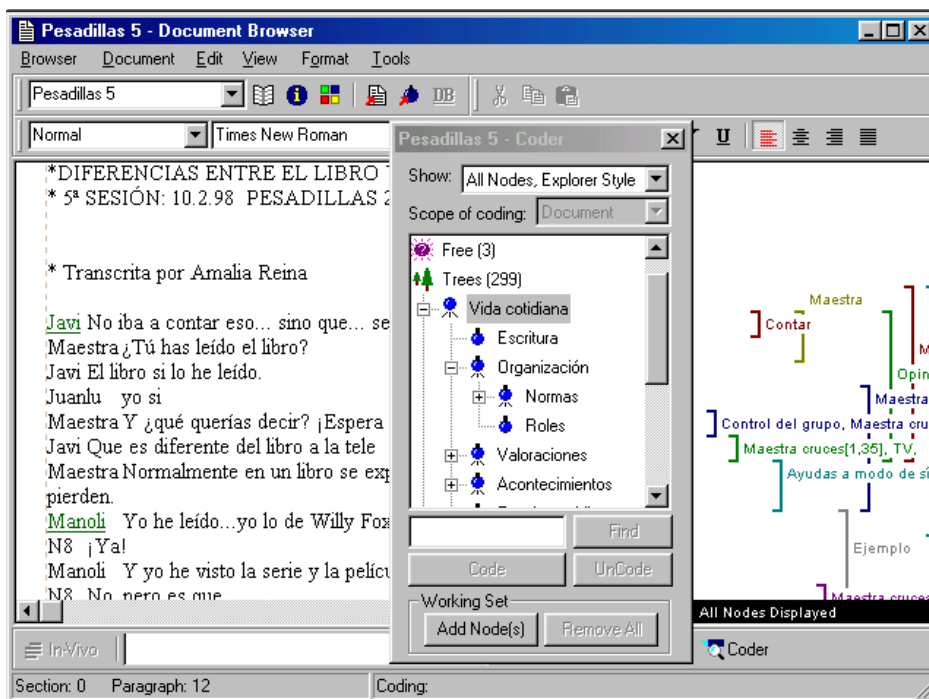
Pesadillas 5 - Document Browser

Browser Document Edit View Format Tools

Pesadillas 5

Normal | Times New Roman

*DIFERENCIAS ENTRE EL LIBRO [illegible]
* 5ª SESIÓN: 10.2.98 PESADILLAS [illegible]

* Transcrita por Amalia Reina

Javi No iba a contar eso... sino que... se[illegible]
Maestra ¿Tú has leído el libro?
Javi El libro si lo he leído.
Juanlu yo si
Maestra Y ¿qué querías decir? ¡Espera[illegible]
Javi Que es diferente del libro a la tele
Maestra Normalmente en un libro se exp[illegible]
pierden.
Manoli Yo he leído...yo lo de Willy Fox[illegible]
N8 ¡Ya!
Manoli Y yo he visto la serie y la pelícu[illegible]
N8 No, pero es que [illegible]

Pesadillas 5 - Coder

Show: All Nodes, Explorer Style
Scope of coding: Document

Free (3)
Trees (299)
Vida cotidiana
Escritura
Organización
Normas
Roles
Valoraciones
Acontecimientos

Find
Code
UnCode
Working Set
Add Node(s)
Remove All

U

Maestra
Contar
M
Opin
Maestra
Control del grupo, Maestra cru
Maestra cruces[1,35], TV,
Ayudas a modo de sí
Ejemplo
Maestra cruces
All Nodes Displayed

In-Vivo
Coder

Section: 0 Paragraph: 12 Coding: